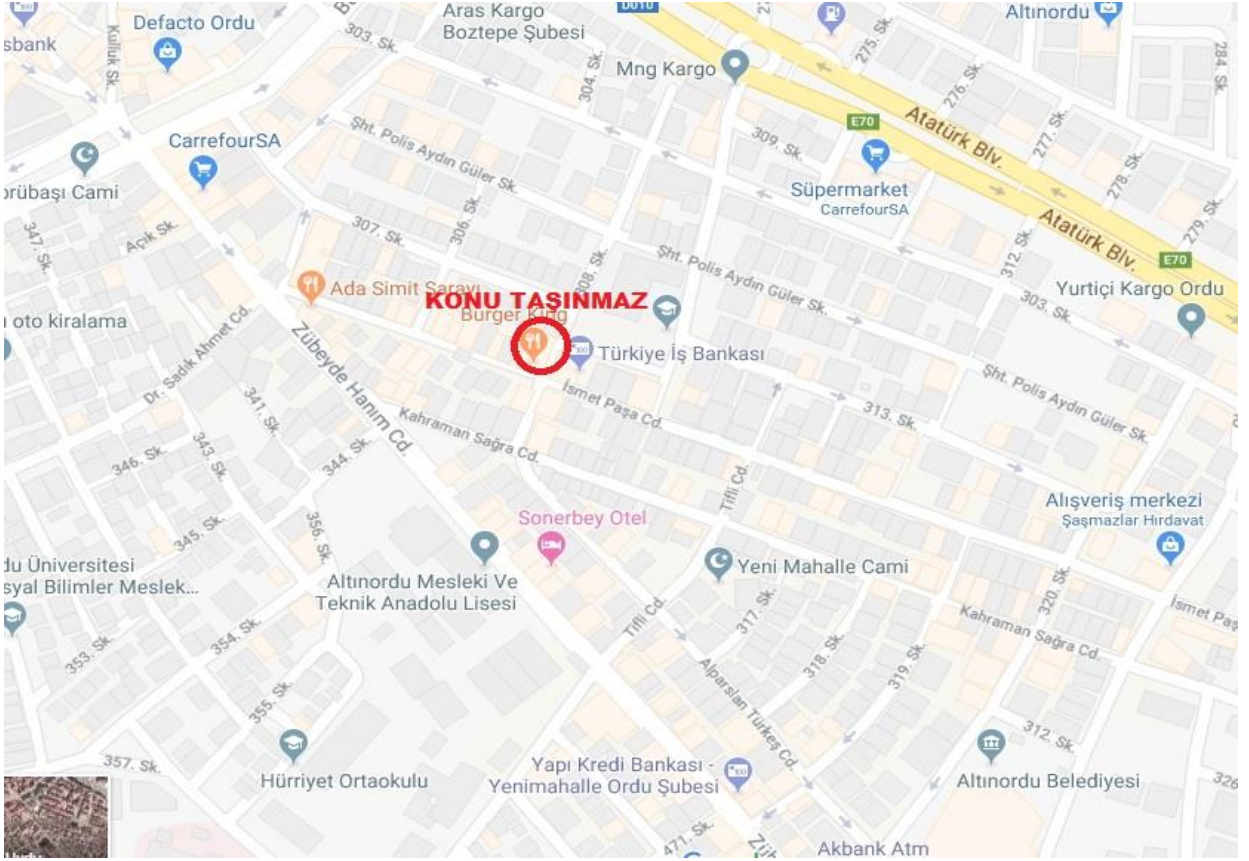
sbank
Kuluk Sk.
Defacto Ordu
303. Sk.
Aras Kargo
Boztepe Şubesi
D010
Mng Kargo
275. Sk.
Altınordu
284. Sk.
276. Sk.
304. Sk.
E70
Atatürk Blv.
277. Sk.
CarrefourSA
Şht. Polis Aydın Güler Sk.
309. Sk.
Süpermarket
CarrefourSA
278. Sk.
rubaşı Cami
347. Sk.
Açık Sk.
307. Sk.
306. Sk.
Atatürk Blv.
279. Sk.
308. Sk.
Şht. Polis Aydın Güler Sk.
312. Sk.
E70
Ada Simit Sarayı
KONU TAŞINMAZ
Burger King
303. Sk.
Yurtiçi Kargo Ordu
oto kiralama
Dr. Sadık Ahmet Cd.
Zübeyde Hanım Cd.
Türkiye İş Bankası
İsmet Paşa Cd.
313. Sk.
Şht. Polis Aydın Güler Sk.
341. Sk.
Kahraman Sağra Cd.
343. Sk.
346. Sk.
344. Sk.
Tifli Cd.
Alışveriş merkezi
Şaşmazlar Hırdavat
345. Sk.
Sonerbey Otel
356. Sk.
du Üniversitesi
syal Bilimler Meslek...
Altınordu Mesleki Ve
Teknik Anadolu Lisesi
Yeni Mahalle Cami
320. Sk.
İsmet Paş
354. Sk.
Tifli Cd.
317. Sk.
Kahraman Sağra Cd.
353. Sk.
318. Sk.
319. Sk.
Alparslan Türkeş Cd.
355. Sk.
312. Sk.
357. Sk.
Yapı Kredi Bankası -
Yenimahalle Ordu Şubesi
Hürriyet Ortaokulu
Altınordu Belediyesi
326
471. Sk.
Akbank Atm